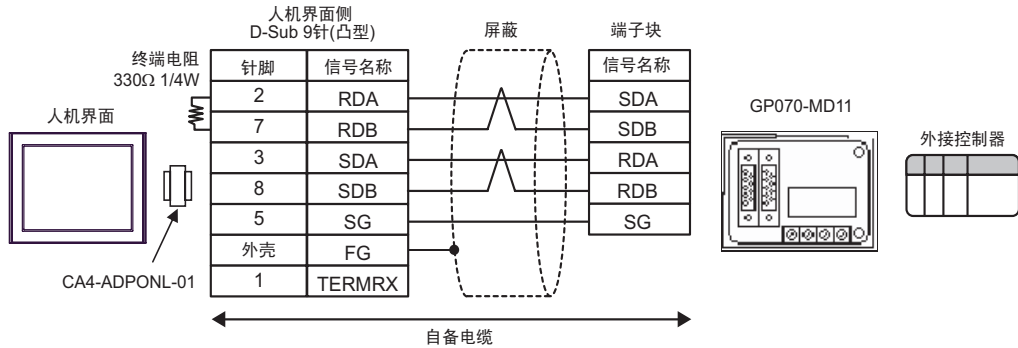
人机界面侧
D-Sub 9针(凸型)

屏蔽

端子块

终端电阻
330Ω 1/4W

人机界面

| 针脚 | 信号名称 |
|---|---|
| 2 | RDA |
| 7 | RDB |
| 3 | SDA |
| 8 | SDB |
| 5 | SG |
| 外壳 | FG |
| 1 | TERMRX |

| 信号名称 |
|---|
| SDA |
| SDB |
| RDA |
| RDB |
| SG |

GP070-MD11

外接控制器

CA4-ADPONL-01

自备电缆